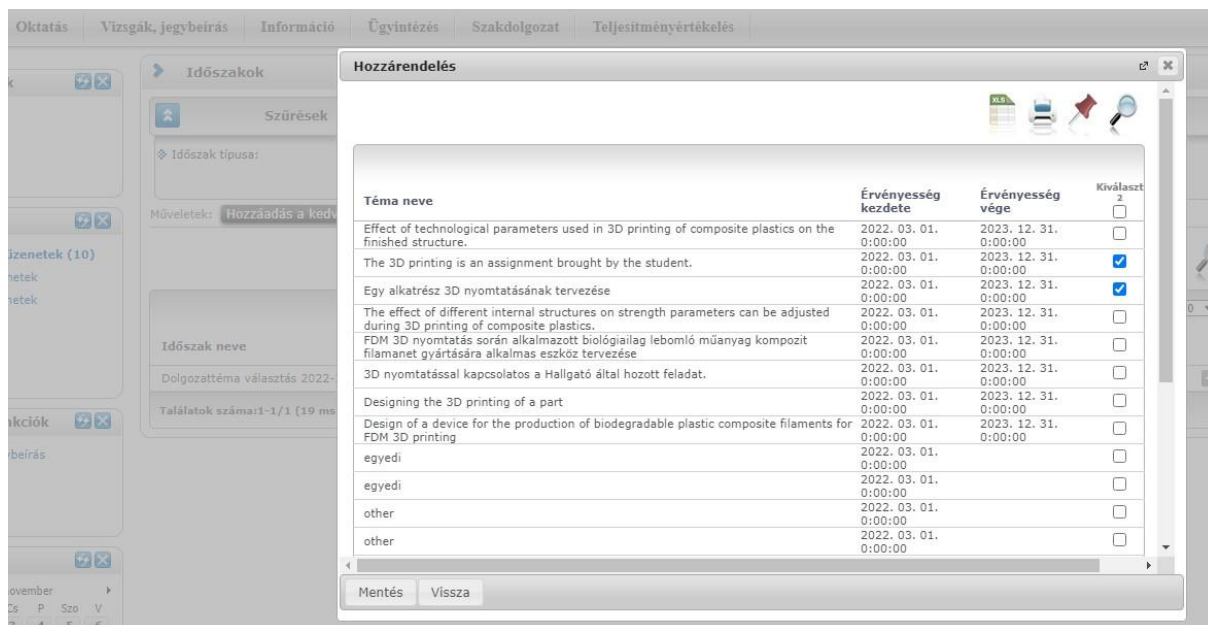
Oktatás | Vizsgák, jegybeírás | Információ | Ügyintézés | Szakdolgozat | Teljesítményértékelés

k

Időszakok

Szűrések

Időszak típusa:

Műveletek: Hozzáadás a kedv

üzenetek (10)
netek
netek

Időszak neve

Dolgozattéma választás 2022-

Találatok száma:1-1/1 (19 ms

akciók

beírás

ovember
Cs P Szo V

Hozzárendelés

XLS

| Téma neve | Érvényesség kezdete | Érvényesség vége | Kiválaszt 2 |
|---|---|---|---|
| Effect of technological parameters used in 3D printing of composite plastics on the finished structure. | 2022. 03. 01. 0:00:00 | 2023. 12. 31. 0:00:00 | ☐ |
| The 3D printing is an assignment brought by the student. | 2022. 03. 01. 0:00:00 | 2023. 12. 31. 0:00:00 | ☑ |
| Egy alkatrész 3D nyomtatásának tervezése | 2022. 03. 01. 0:00:00 | 2023. 12. 31. 0:00:00 | ☑ |
| The effect of different internal structures on strength parameters can be adjusted during 3D printing of composite plastics. | 2022. 03. 01. 0:00:00 | 2023. 12. 31. 0:00:00 | ☐ |
| FDM 3D nyomtatás során alkalmazott biológiailag lebomló műanyag kompozit filamanet gyártására alkalmas eszköz tervezése | 2022. 03. 01. 0:00:00 | 2023. 12. 31. 0:00:00 | ☐ |
| 3D nyomtatással kapcsolatos a Hallgató által hozott feladat. | 2022. 03. 01. 0:00:00 | 2023. 12. 31. 0:00:00 | ☐ |
| Designing the 3D printing of a part | 2022. 03. 01. 0:00:00 | 2023. 12. 31. 0:00:00 | ☐ |
| Design of a device for the production of biodegradable plastic composite filaments for FDM 3D printing | 2022. 03. 01. 0:00:00 | 2023. 12. 31. 0:00:00 | ☐ |
| egyedi | 2022. 03. 01. 0:00:00 | | ☐ |
| egyedi | 2022. 03. 01. 0:00:00 | | ☐ |
| other | 2022. 03. 01. 0:00:00 | | ☐ |
| other | 2022. 03. 01. 0:00:00 | | ☐ |

Mentés Vissza